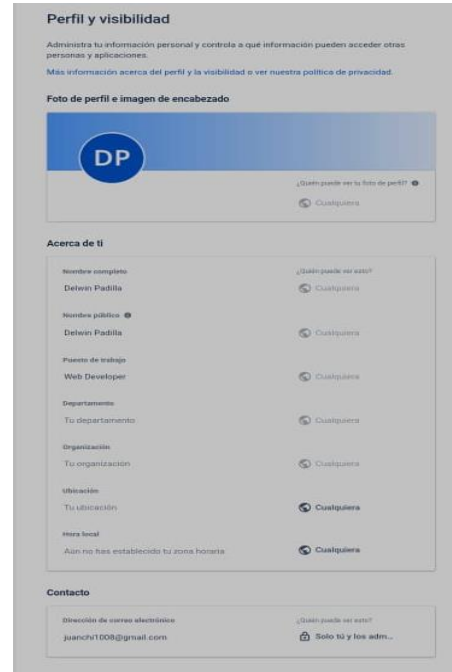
Perfil y visibilidad

Administra tu información personal y controla a qué información pueden acceder otras personas y aplicaciones.

Más información acerca del perfil y la visibilidad o ver nuestra política de privacidad.

Foto de perfil e imagen de encabezado

DP

¿Quién puede ver tu foto de perfil?

Cualquiera

Acerca de ti

Nombre completo

¿Quién puede ver esto?

Delwin Padilla

Cualquiera

Nombre público

Delwin Padilla

Cualquiera

Puesto de trabajo

Web Developer

Cualquiera

Departamento

Tu departamento

Cualquiera

Organización

Tu organización

Cualquiera

Ubicación

Tu ubicación

Cualquiera

Hora local

Aún no has establecido tu zona horaria

Cualquiera

Contacto

Dirección de correo electrónico

¿Quién puede ver esto?

juanchi1008@gmail.com

Solo tú y los adm...